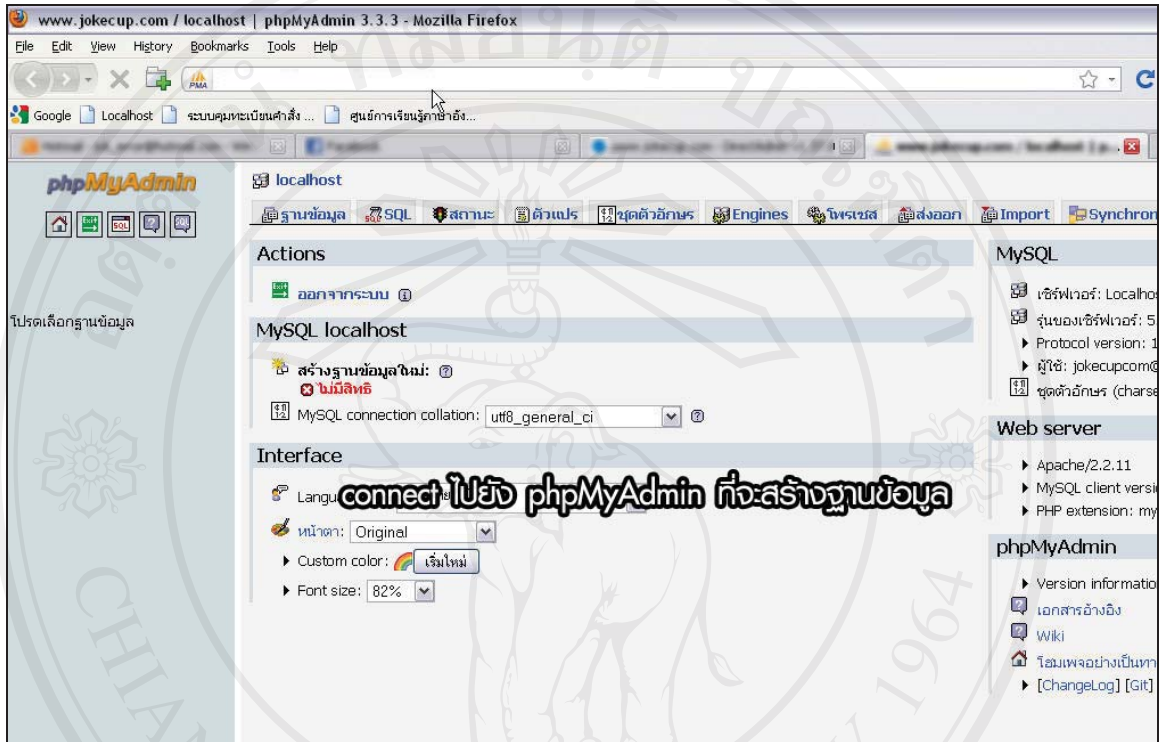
www.jokecup.com / localhost | phpMyAdmin 3.3.3 - Mozilla Firefox

File Edit View History Bookmarks Tools Help

Google Localhost ระบบคุมทะเบียนคำสั่ง ... ศูนย์การเรียนรู้ภาษาอัง...

phpMyAdmin

โปรดเลือกฐานข้อมูล

localhost

ฐานข้อมูล SQL สถานะ ตัวแปร ชุดตัวอักษร Engines โพรเซส ส่งออก Import Synchron

Actions

ออกจากระบบ

MySQL localhost

สร้างฐานข้อมูลใหม่:
ไม่มีสิทธิ

MySQL connection collation: utf8_general_ci

Interface

Langu

connect ไปยัง phpMyAdmin ที่จะสร้างฐานข้อมูล

หน้าตา: Original

Custom color: เริ่มใหม่

Font size: 82%

MySQL

เซิร์ฟเวอร์: Localho
รุ่นของเซิร์ฟเวอร์: 5.
Protocol version: 1
ผู้ใช้: jokecupcom@
ชุดตัวอักษร (charse

Web server

Apache/2.2.11
MySQL client versi
PHP extension: my

phpMyAdmin

Version informatio
เอกสารอ้างอิง
Wiki
โฮมเพจอย่างเป็นทา
[ChangeLog] [Git]